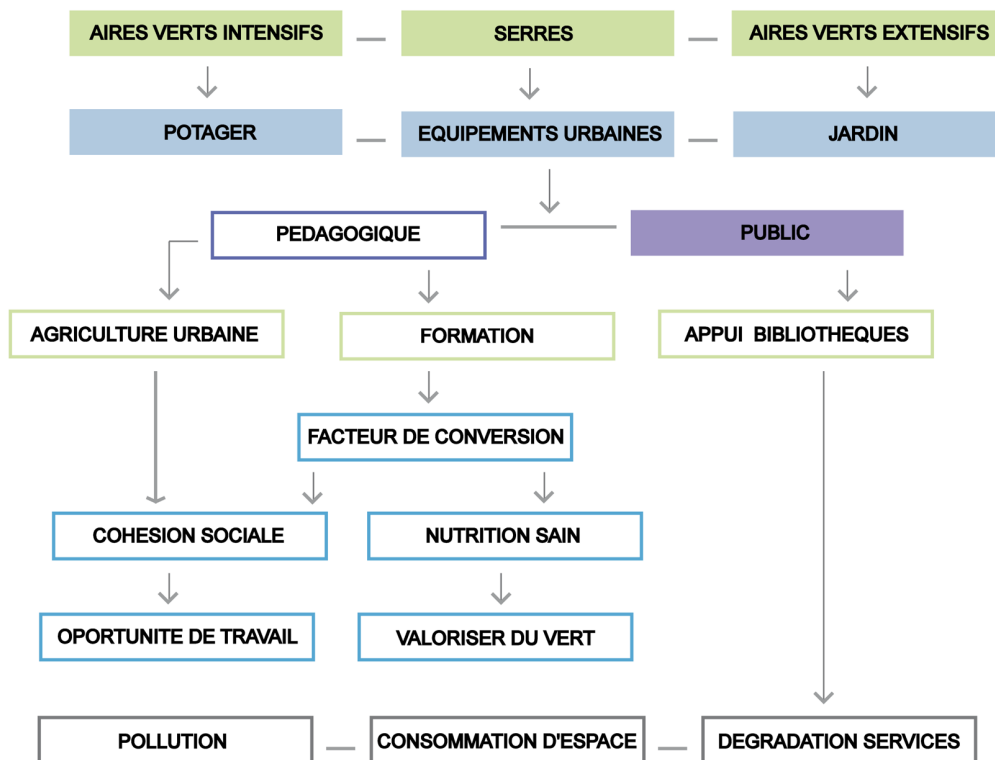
AIRES VERTS INTENSIFS
SERRES
AIRES VERTS EXTENSIFS

POTAGER
EQUIPEMENTS URBAINES
JARDIN

PEDAGOGIQUE
PUBLIC

AGRICULTURE URBAINE
FORMATION
APPUI BIBLIOTHEQUES

FACTEUR DE CONVERSION

COHESION SOCIALE
NUTRITION SAIN

OPORTUNITE DE TRAVAIL
VALORISER DU VERT

POLLUTION
CONSOMMATION D'ESPACE
DEGRADATION SERVICES